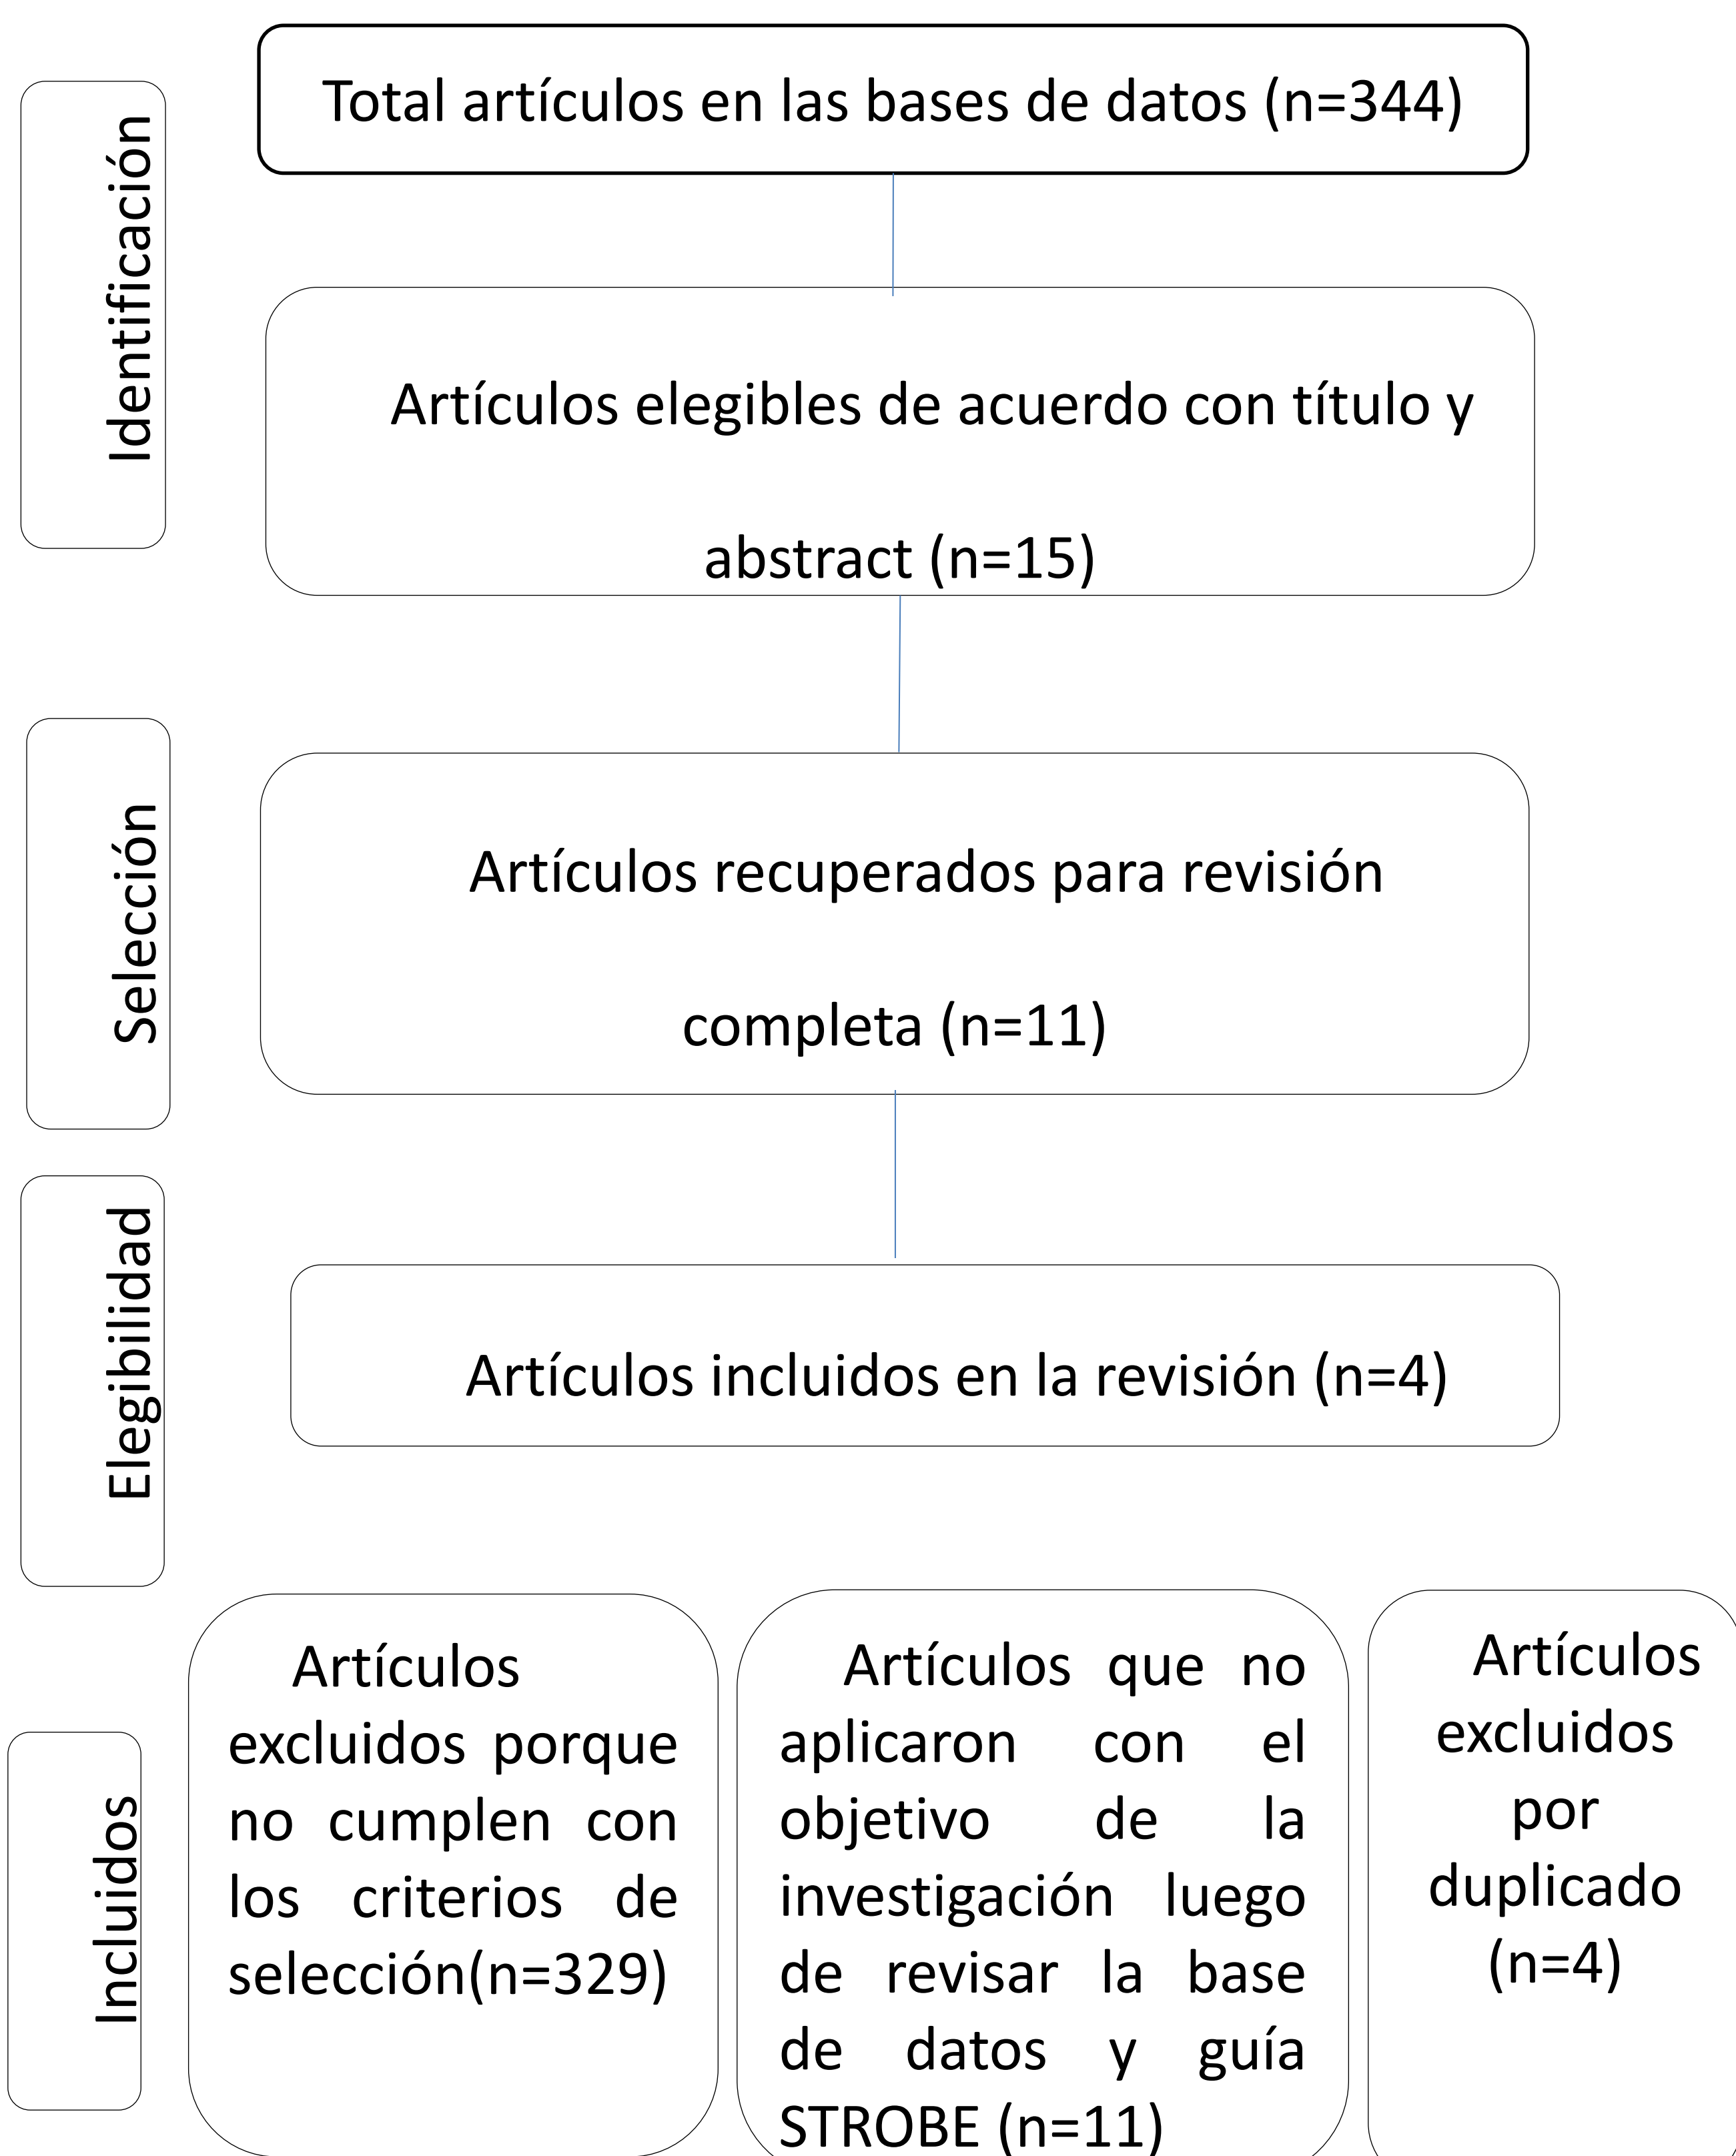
Identificación

Total artículos en las bases de datos (n=344)

Artículos elegibles de acuerdo con título y abstract (n=15)

Selección

Artículos recuperados para revisión completa (n=11)

Elegibilidad

Artículos incluidos en la revisión (n=4)

Incluidos

Artículos excluidos porque no cumplen con los criterios de selección(n=329)

Artículos que no aplicaron con el objetivo de la investigación luego de revisar la base de datos y guía STROBE (n=11)

Artículos excluidos por duplicado (n=4)